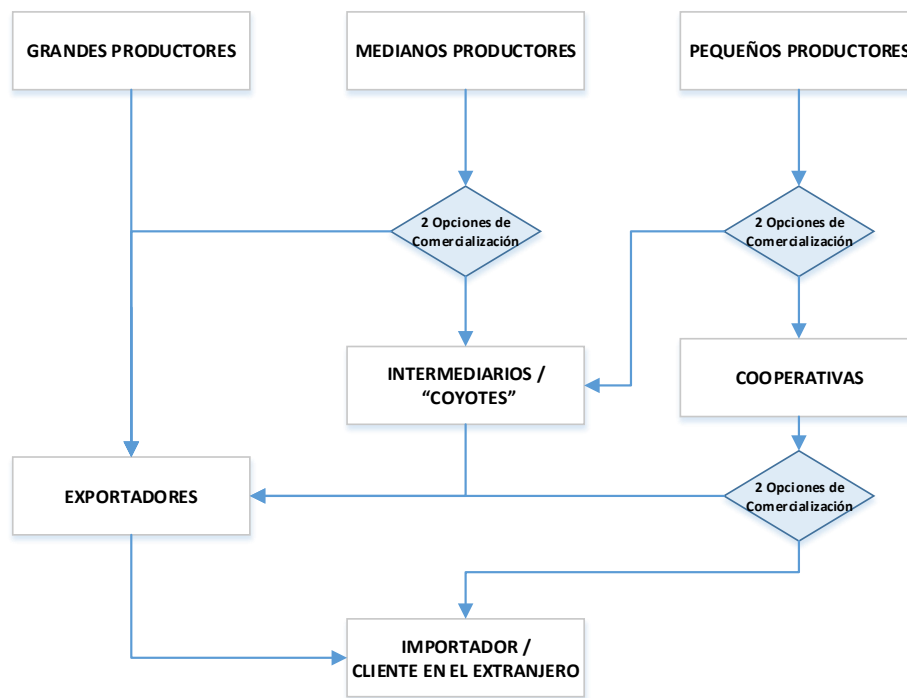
GRANDES PRODUCTORES

MEDIANOS PRODUCTORES

PEQUEÑOS PRODUCTORES

2 Opciones de Comercialización

2 Opciones de Comercialización

INTERMEDIARIOS / “COYOTES”

COOPERATIVAS

EXPORTADORES

2 Opciones de Comercialización

IMPORTADOR / CLIENTE EN EL EXTRANJERO